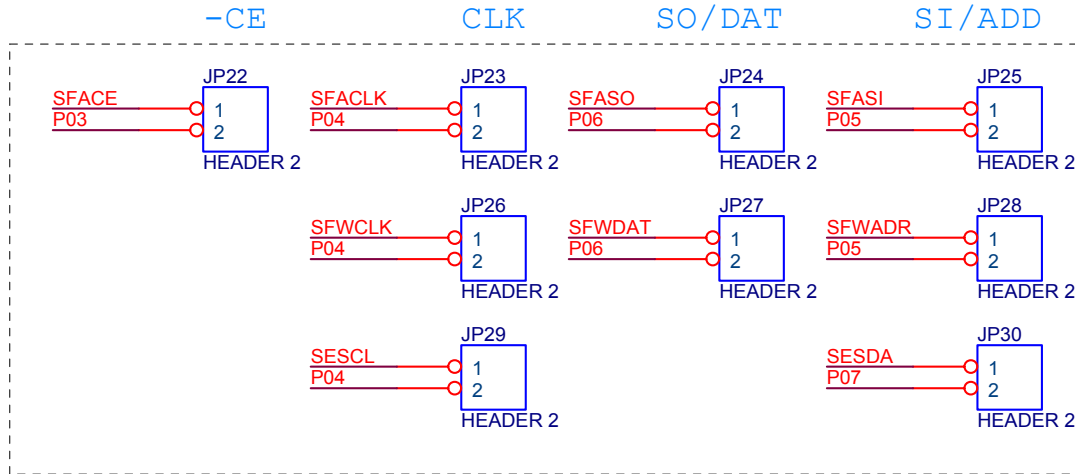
-CE CLK SO/DAT SI/ADD

JP22
SFACE 1
P03 2
HEADER 2

JP23
SFACLK 1
P04 2
HEADER 2

JP24
SFASO 1
P06 2
HEADER 2

JP25
SFASI 1
P05 2
HEADER 2

JP26
SFWCLK 1
P04 2
HEADER 2

JP27
SFWDAT 1
P06 2
HEADER 2

JP28
SFWADR 1
P05 2
HEADER 2

JP29
SESCL 1
P04 2
HEADER 2

JP30
SESDA 1
P07 2
HEADER 2